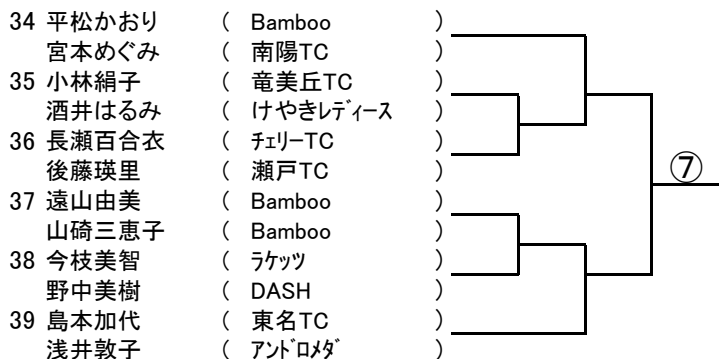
34 平松かおり ( Bamboo )
宮本めぐみ ( 南陽TC )
35 小林絹子 ( 竜美丘TC )
酒井はるみ ( けやきレディース )
36 長瀬百合衣 ( チェリーTC )
後藤瑛里 ( 瀬戸TC )
37 遠山由美 ( Bamboo )
山碕三恵子 ( Bamboo )
38 今枝美智 ( ラケッツ )
野中美樹 ( DASH )
39 島本加代 ( 東名TC )
浅井敦子 ( アンドロメダ )

⑦